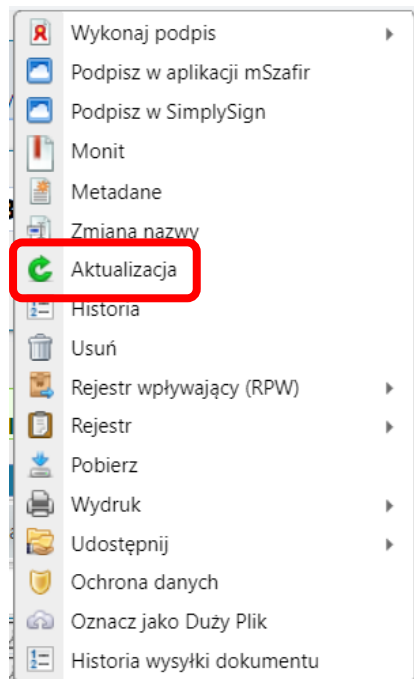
Wykonaj podpis
Podpisz w aplikacji mSzafir
Podpisz w SimplySign
Monit
Metadane
Zmiana nazwy
Aktualizacja
Historia
Usuń
Rejestr wpływający (RPW)
Rejestr
Pobierz
Wydruk
Udostępnij
Ochrona danych
Oznacz jako Duży Plik
Historia wysyłki dokumentu